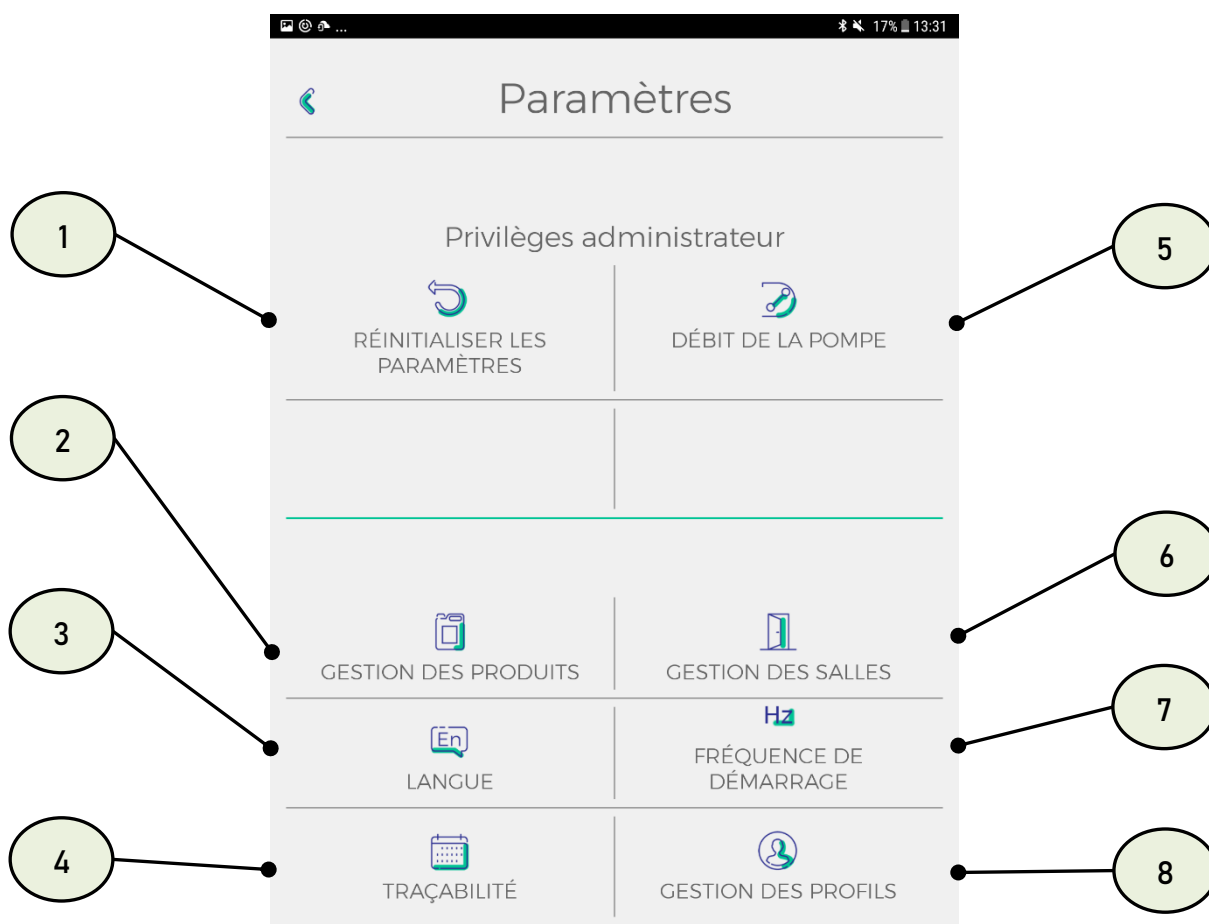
17% 13:31

Paramètres

Privilèges administrateur

1

RÉINITIALISER LES PARAMÈTRES

5

DÉBIT DE LA POMPE

2

GESTION DES PRODUITS

6

GESTION DES SALLES

3

En

LANGUE

7

Hz

FRÉQUENCE DE DÉMARRAGE

4

TRAÇABILITÉ

8

GESTION DES PROFILS